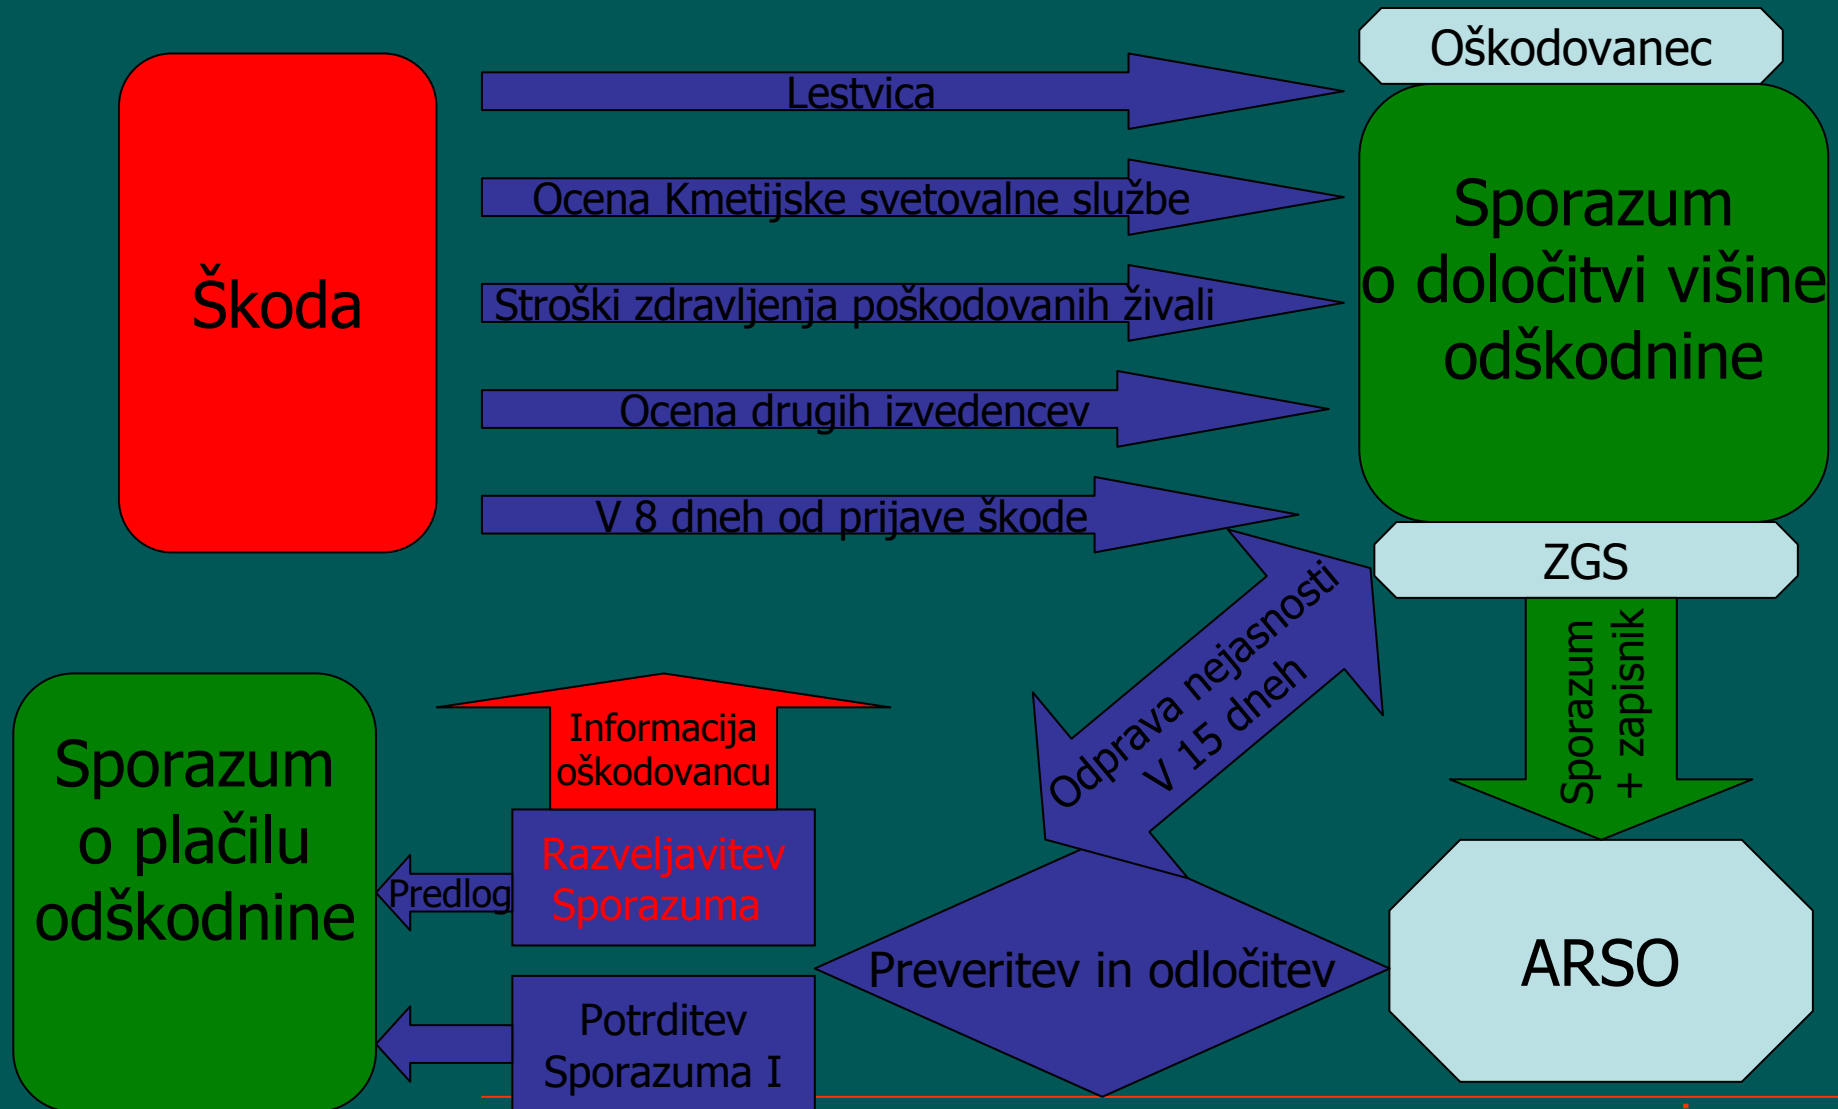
Škoda

Lestvica

Ocena Kmetijske svetovalne službe

Stroški zdravljenja poškodovanih živali

Ocena drugih izvedencev

V 8 dneh od prijave škode

Oškodovanec

Sporazum o določitvi višine odškodnine

ZGS

Sporazum + zapisnik

Odprava nejasnosti V 15 dneh

ARSO

Preveritev in odločitev

Informacija oškodovancu

Razveljavitev Sporazuma

Predlog

Potrditev Sporazuma I

Sporazum o plačilu odškodnine